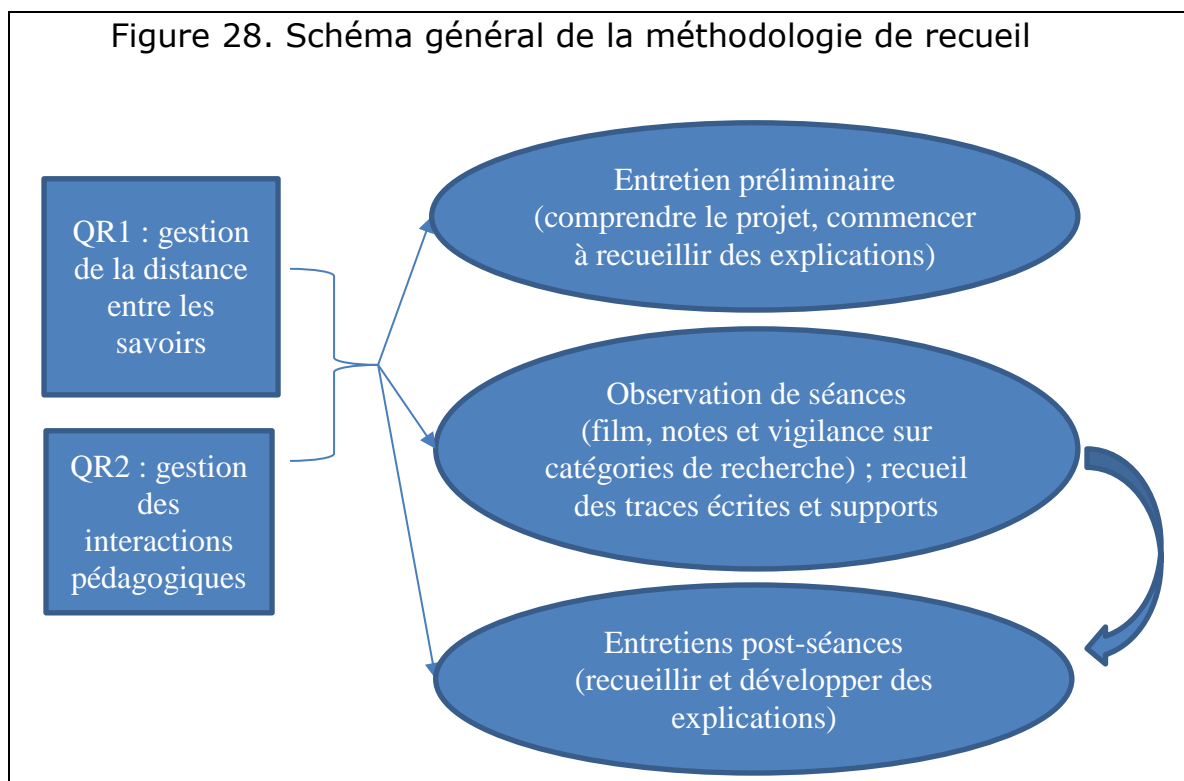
Figure 28. Schéma général de la méthodologie de recueil

QR1 : gestion de la distance entre les savoirs

QR2 : gestion des interactions pédagogiques

Entretien préliminaire (comprendre le projet, commencer à recueillir des explications)

Observation de séances (film, notes et vigilance sur catégories de recherche) ; recueil des traces écrites et supports

Entretiens post-séances (recueillir et développer des explications)